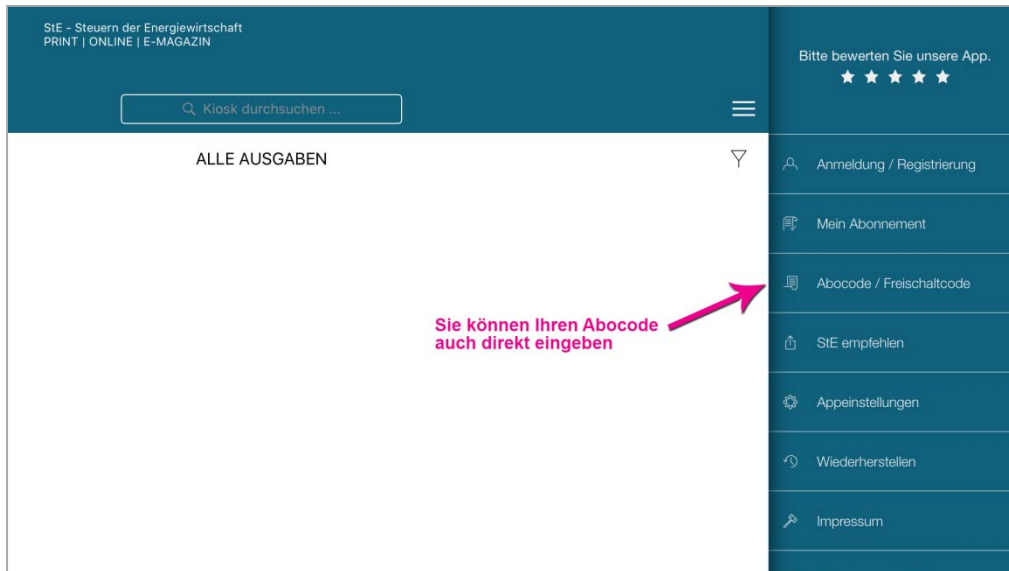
StE - Steuern der Energiewirtschaft
PRINT | ONLINE | E-MAGAZIN

Kiosk durchsuchen ...

ALLE AUSGABEN

Sie können Ihren Abocode auch direkt eingeben

Bitte bewerten Sie unsere App.
★★★★★

Anmeldung / Registrierung

Mein Abonnement

Abocode / Freischaltcode

StE empfehlen

Appeinstellungen

Wiederherstellen

Impressum